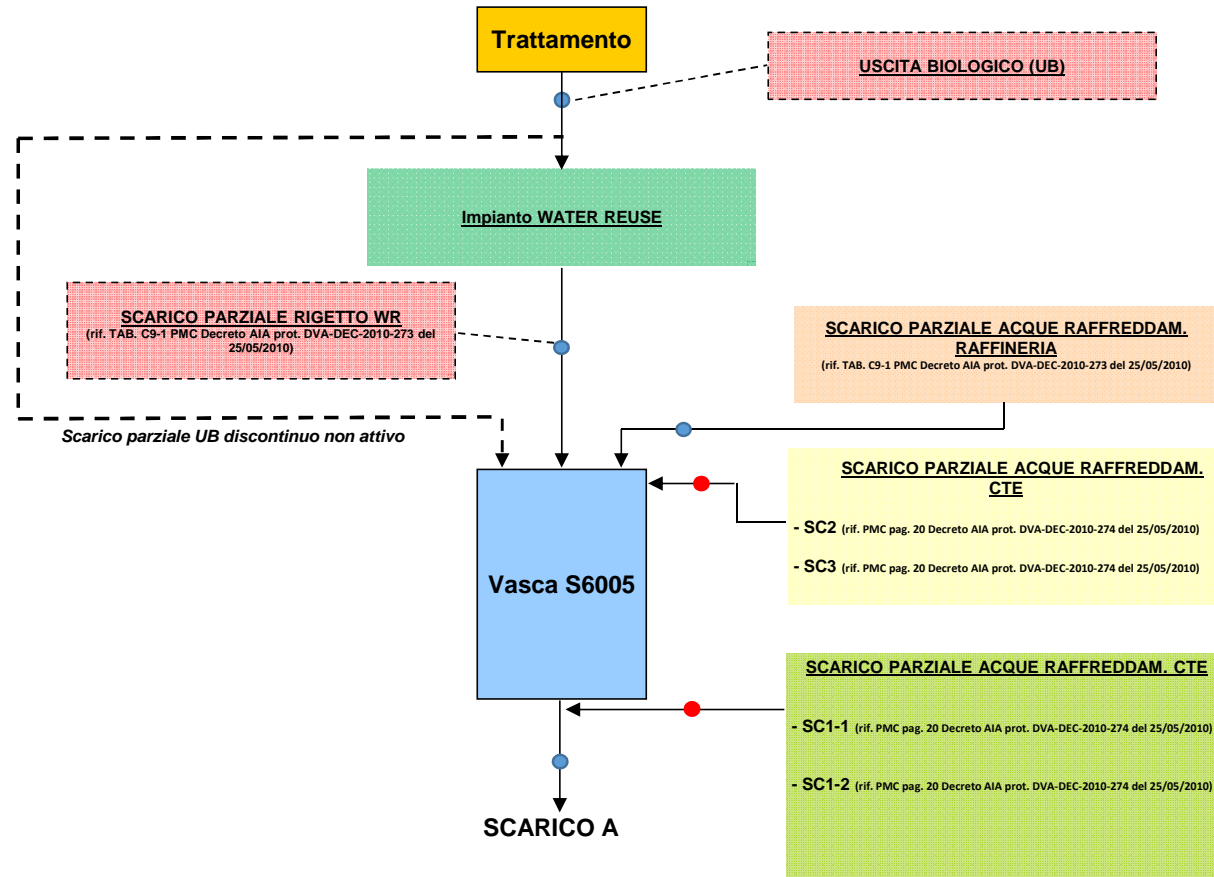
Trattamento

USCITA BIOLOGICO (UB)

Impianto WATER REUSE

SCARICO PARZIALE RIGETTO WR
(rif. TAB. C9-1 PMC Decreto AIA prot. DVA-DEC-2010-273 del 25/05/2010)

SCARICO PARZIALE ACQUE RAFFREDDAM. RAFFINERIA
(rif. TAB. C9-1 PMC Decreto AIA prot. DVA-DEC-2010-273 del 25/05/2010)

Scarico parziale UB discontinuo non attivo

SCARICO PARZIALE ACQUE RAFFREDDAM. CTE

- SC2 (rif. PMC pag. 20 Decreto AIA prot. DVA-DEC-2010-274 del 25/05/2010)

- SC3 (rif. PMC pag. 20 Decreto AIA prot. DVA-DEC-2010-274 del 25/05/2010)

Vasca S6005

SCARICO PARZIALE ACQUE RAFFREDDAM. CTE

- SC1-1 (rif. PMC pag. 20 Decreto AIA prot. DVA-DEC-2010-274 del 25/05/2010)

- SC1-2 (rif. PMC pag. 20 Decreto AIA prot. DVA-DEC-2010-274 del 25/05/2010)

SCARICO A